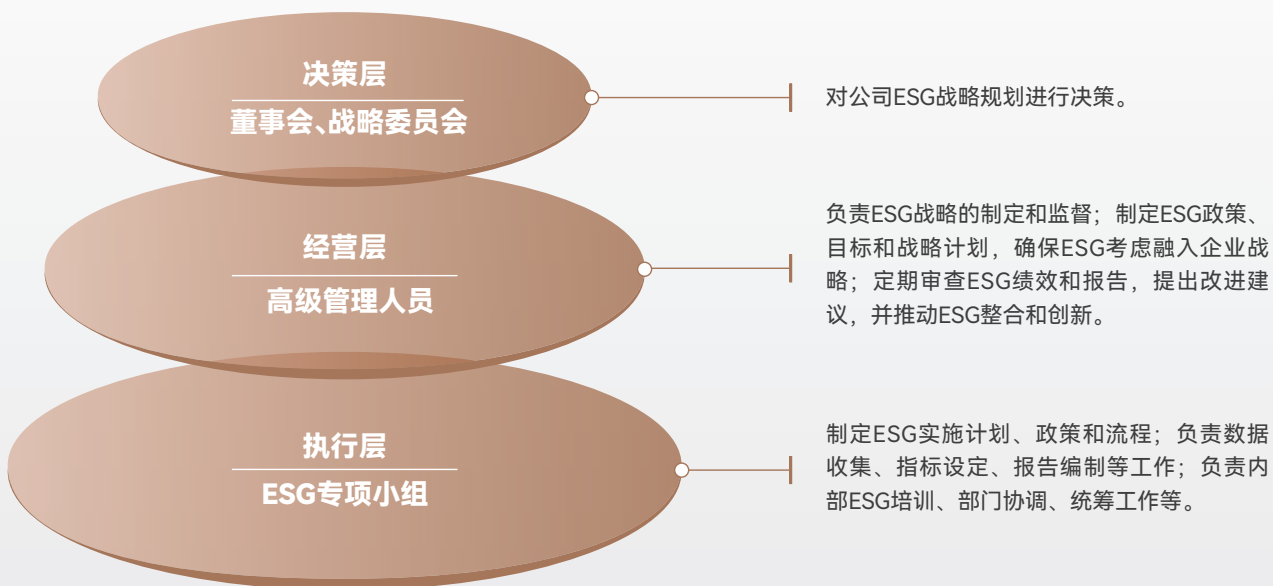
决策层

董事会、战略委员会

对公司ESG战略规划进行决策。

经营层

高级管理人员

负责ESG战略的制定和监督；制定ESG政策、目标和战略计划，确保ESG考虑融入企业战略；定期审查ESG绩效和报告，提出改进建议，并推动ESG整合和创新。

执行层

ESG专项小组

制定ESG实施计划、政策和流程；负责数据收集、指标设定、报告编制等工作；负责内部ESG培训、部门协调、统筹工作等。